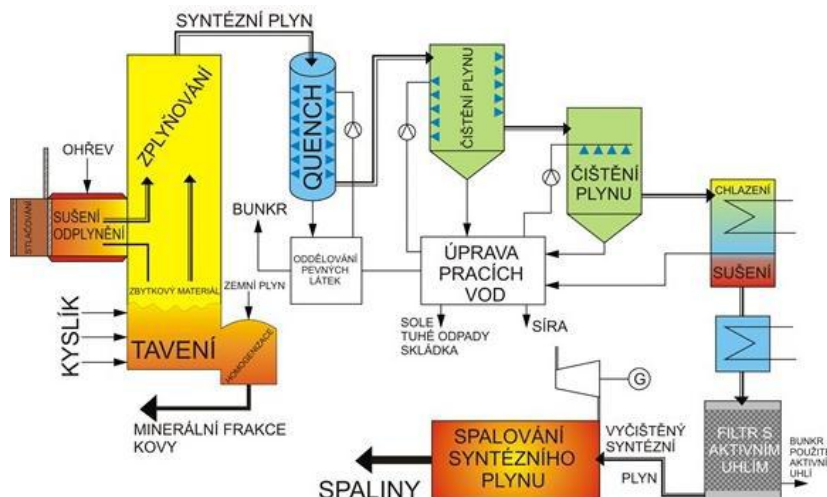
SYNTÉZNÍ PLYN

ZPLYŇOVÁNÍ

QUENCH

ČIŠTĚNÍ PLYNU

ČIŠTĚNÍ PLYNU

CHLAZENÍ

SUŠENÍ

OHŘEV

STLAČOVÁNÍ

SUŠENÍ

ODPLYNĚNÍ

BUNKR

ODDĚLOVÁNÍ PEVNÝCH LÁTEK

ÚPRAVA PRACÍCH VOD

ZBYTKOVÝ MATERIÁL

ZEMNÍ PLYN

KYSLÍK

TAVENÍ

HOMOGENIZACE

SOLE TUHÉ ODPADY SKLÁDKA

SÍRA

G

MINERÁLNÍ FRAKCE KOVY

SPALOVÁNÍ SYNTÉZNÍHO PLYNU

VYČIŠTĚNÝ SYNTÉZNÍ PLYN

FILTR S AKTIVNÍM UHLÍM

BUNKR POUŽITÉ AKTIVNÍ UHLÍ

SPALINY